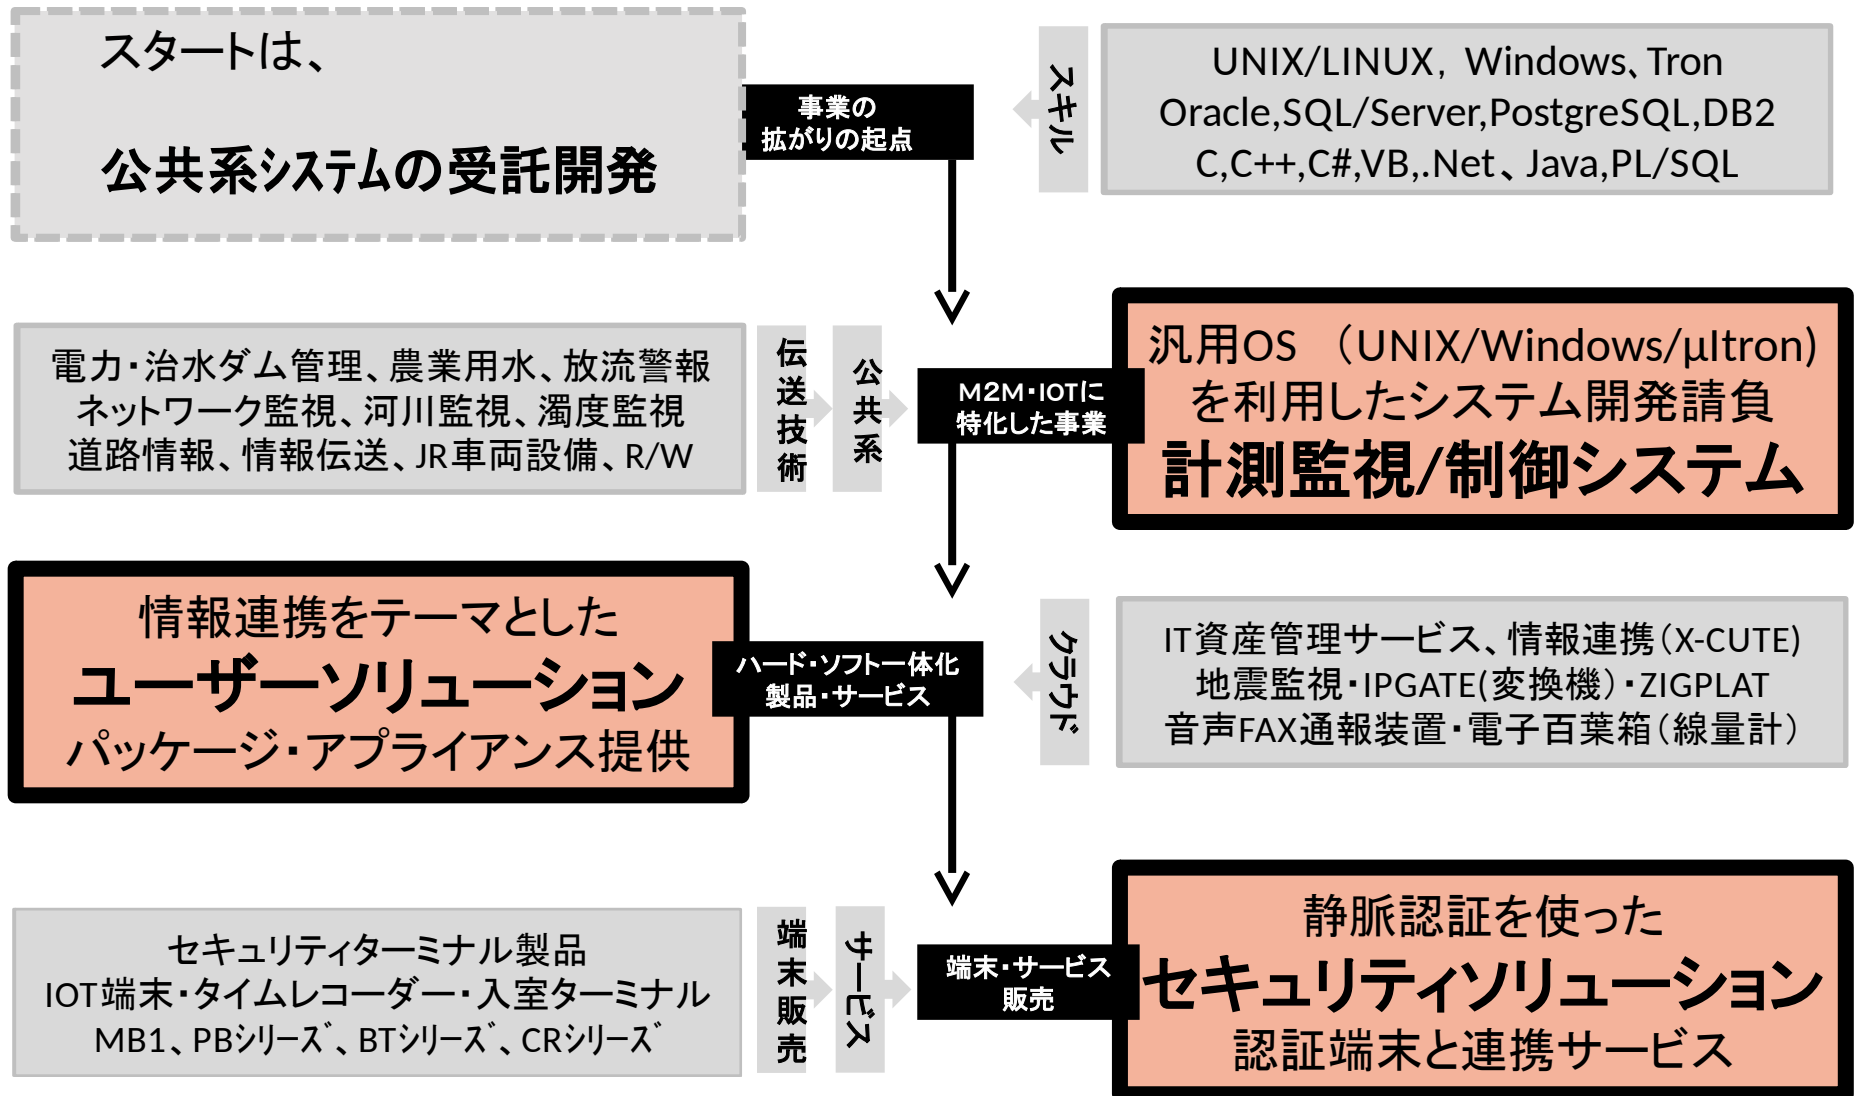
スタートは、

公共系システムの受託開発

事業の拡がりの起点

スキル

UNIX/LINUX, Windows、Tron
Oracle,SQL/Server,PostgreSQL,DB2
C,C++,C#,VB,.Net、Java,PL/SQL

電力・治水ダム管理、農業用水、放流警報
ネットワーク監視、河川監視、濁度監視
道路情報、情報伝送、JR車両設備、R/W

伝送技術

公共系

M2M・IOTに特化した事業

汎用OS (UNIX/Windows/μItron)
を利用したシステム開発請負
計測監視/制御システム

情報連携をテーマとした
ユーザーソリューション
パッケージ・アプライアンス提供

ハード・ソフト一体化製品・サービス

クラウド

IT資産管理サービス、情報連携(X-CUTE)
地震監視・IPGATE(変換機)・ZIGPLAT
音声FAX通報装置・電子百葉箱(線量計)

セキュリティターミナル製品
IOT端末・タイムレコーダー・入室ターミナル
MB1、PBシリーズ、BTシリーズ、CRシリーズ

端末販売

サービス

端末・サービス販売

静脈認証を使った
セキュリティソリューション
認証端末と連携サービス